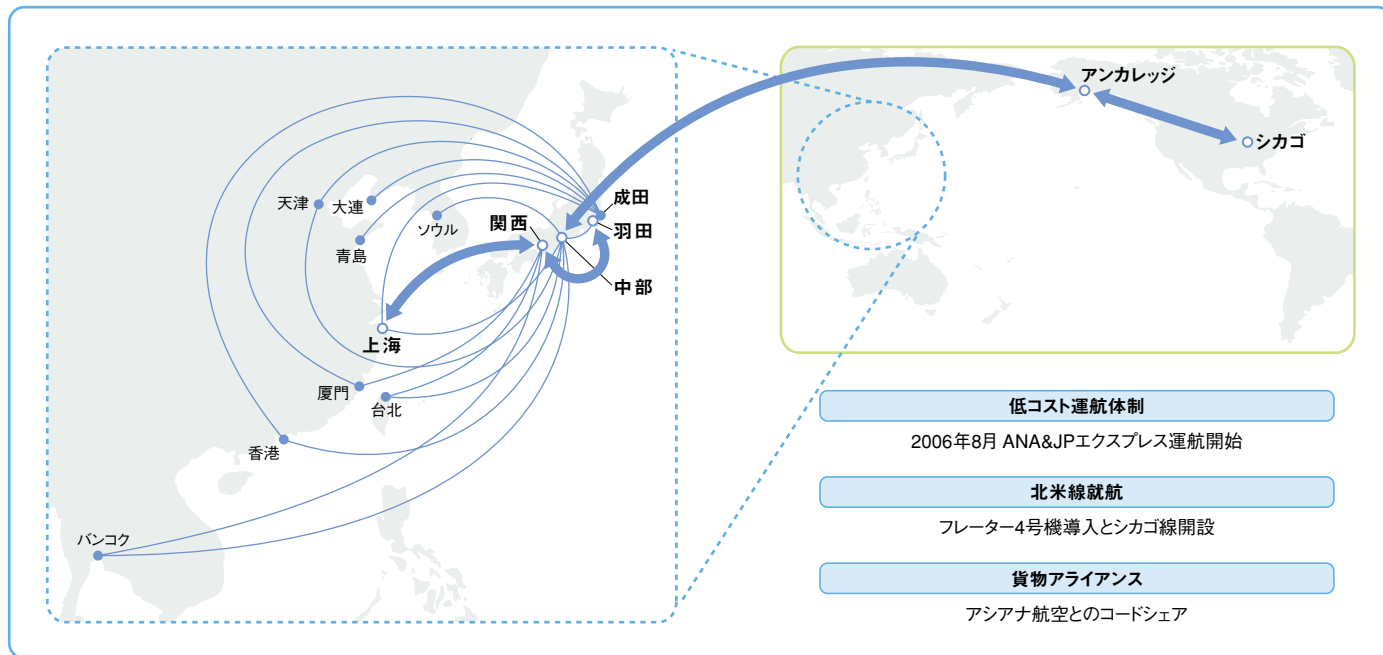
天津
大連
青島
ソウル
関西
成田
羽田
中部
上海
厦門
台北
香港
バンコク

アンカレッジ
シカゴ

低コスト運航体制
2006年8月 ANA&JPエクスプレス運航開始

北米線就航
フレーター4号機導入とシカゴ線開設

貨物アライアンス
アシアナ航空とのコードシェア